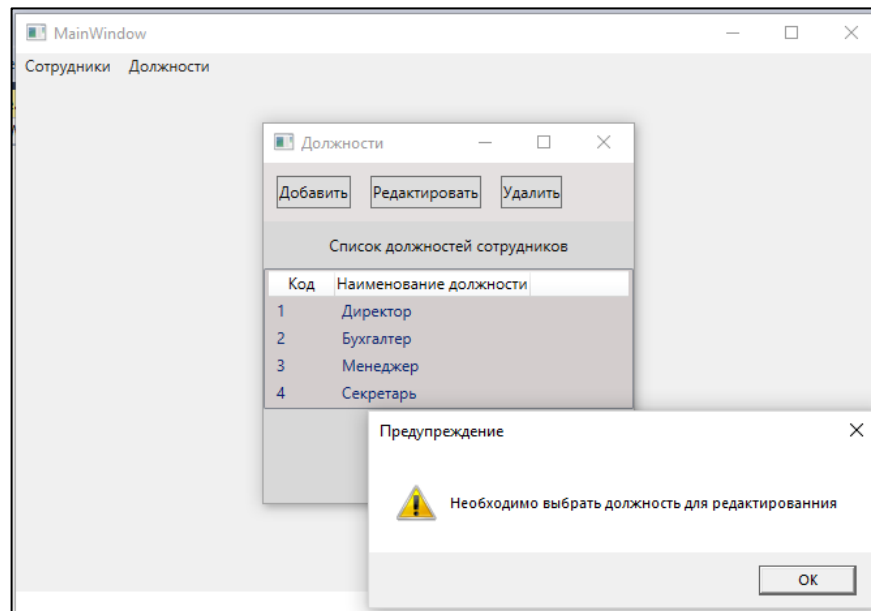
MainWindow

Сотрудники Должности

Должности

Добавить Редактировать Удалить

Список должностей сотрудников

| Код | Наименование должности |
|---|---|
| 1 | Директор |
| 2 | Бухгалтер |
| 3 | Менеджер |
| 4 | Секретарь |

Предупреждение

Необходимо выбрать должность для редактированния

OK